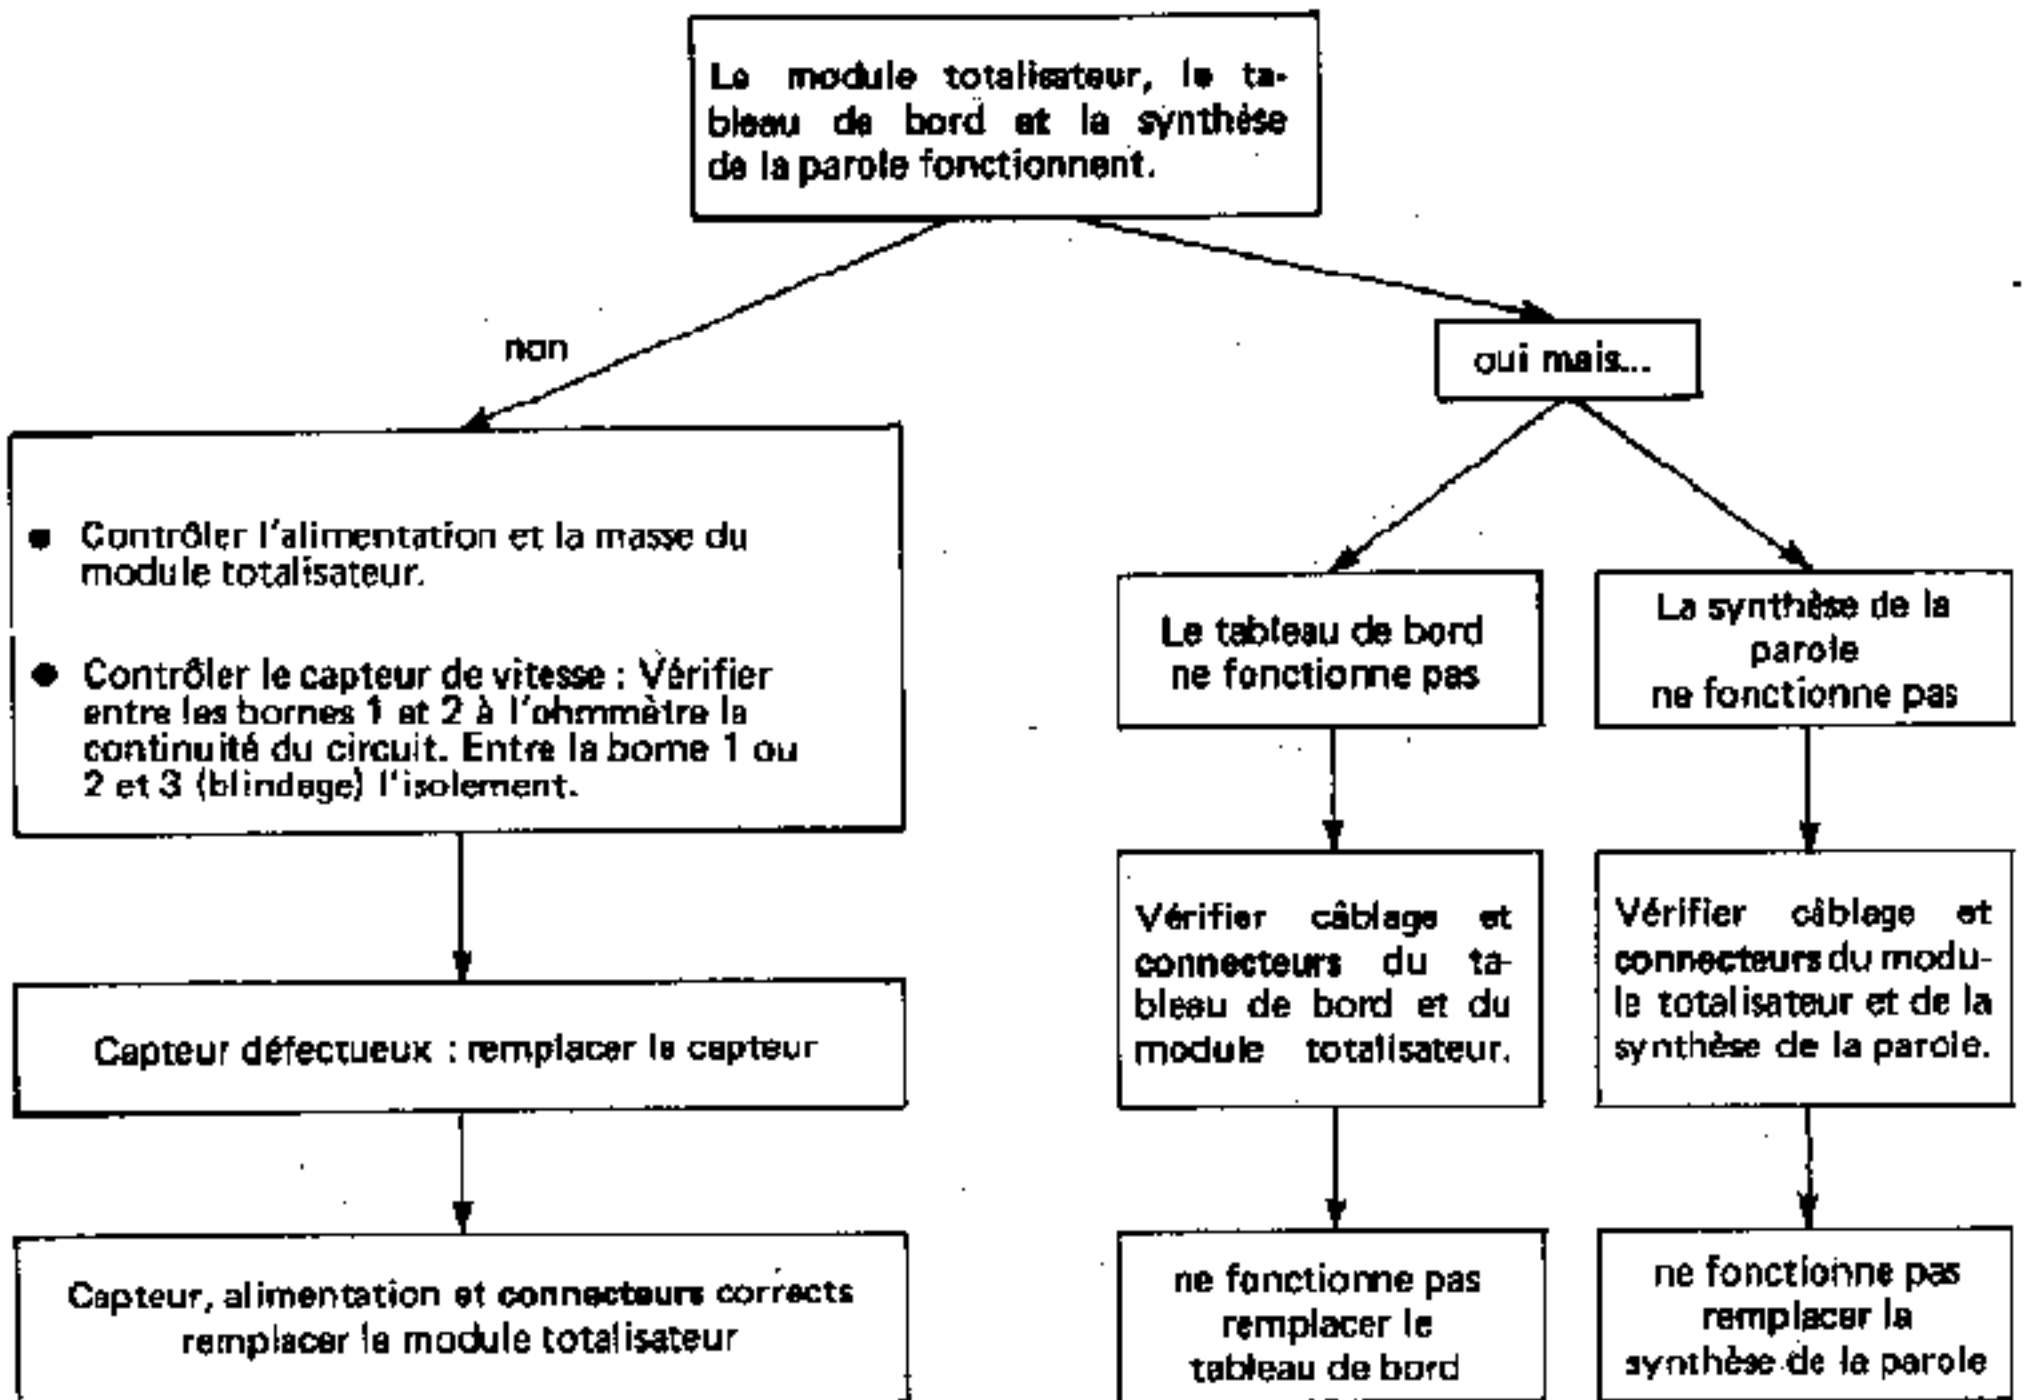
Le module totalisateur, le tableau de bord et la synthèse de la parole fonctionnent.

non

oui mais...

• Contrôler l'alimentation et la masse du module totalisateur.

• Contrôler le capteur de vitesse : Vérifier entre les bornes 1 et 2 à l'ohmmètre la continuité du circuit. Entre la borne 1 ou 2 et 3 (blindage) l'isolement.

Capteur défectueux : remplacer le capteur

Capteur, alimentation et connecteurs corrects remplacer le module totalisateur

Le tableau de bord ne fonctionne pas

Vérifier câblage et connecteurs du tableau de bord et du module totalisateur.

ne fonctionne pas remplacer le tableau de bord

La synthèse de la parole ne fonctionne pas

Vérifier câblage et connecteurs du module totalisateur et de la synthèse de la parole.

ne fonctionne pas remplacer la synthèse de la parole